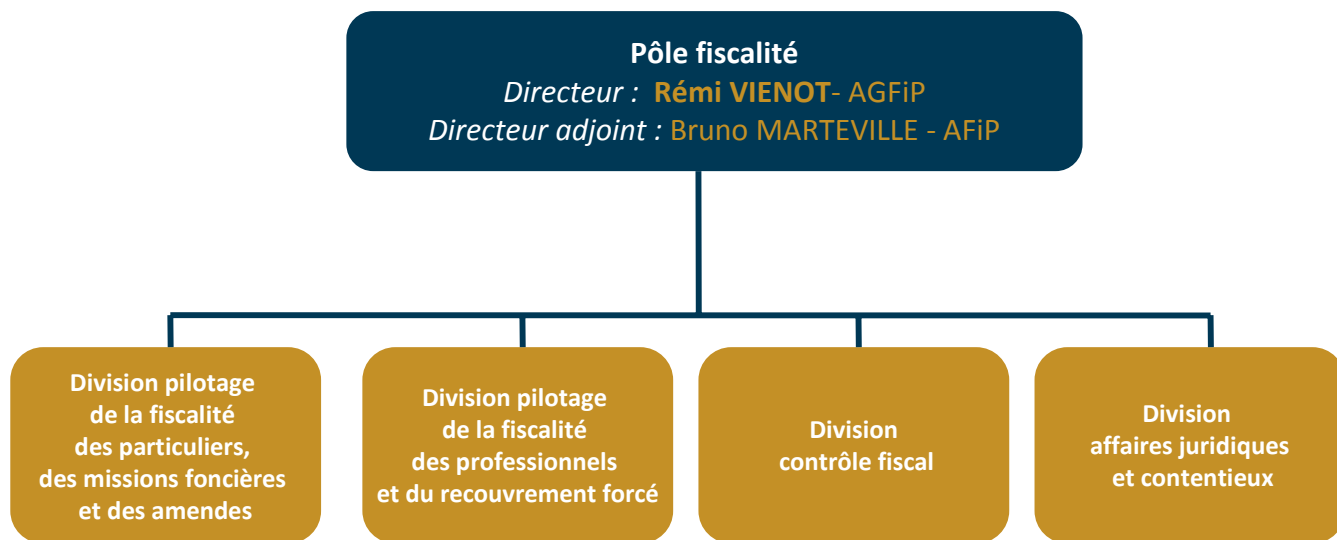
Pôle fiscalité
Directeur : Rémi VIENOT- AGFiP
Directeur adjoint : Bruno MARTEVILLE - AFiP

Division pilotage de la fiscalité des particuliers, des missions foncières et des amendes

Division pilotage de la fiscalité des professionnels et du recouvrement forcé

Division contrôle fiscal

Division affaires juridiques et contentieux